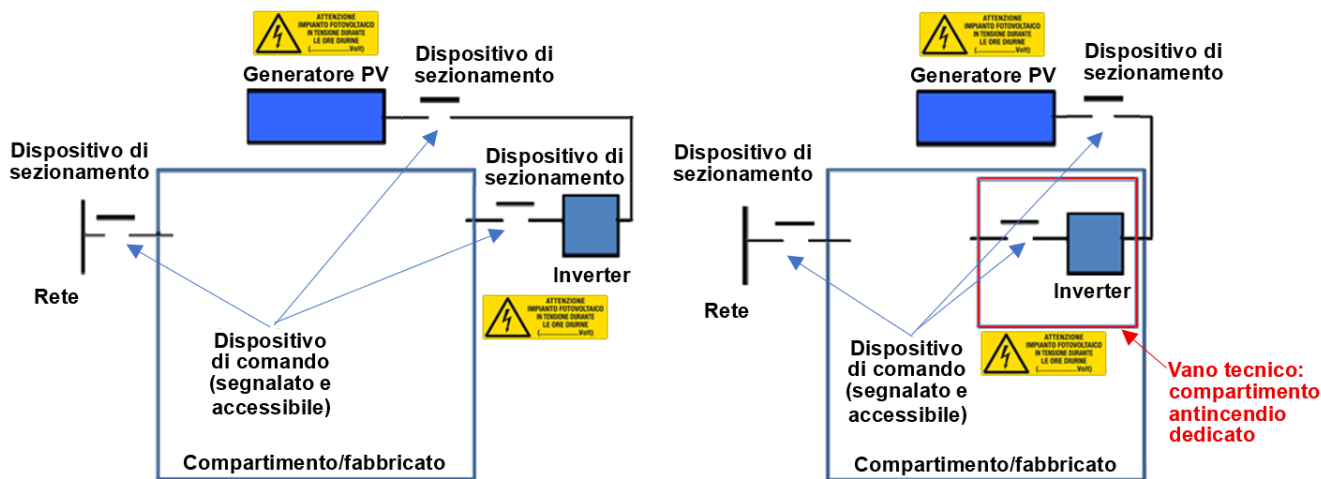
ATTENZIONE
IMPIANTO FOTOVOLTAICO
IN TENSIONE DURANTE
LE ORE DIURNE
(..............Volt)

Generatore PV

Dispositivo di sezionamento

Dispositivo di sezionamento

Dispositivo di sezionamento

Inverter

ATTENZIONE
IMPIANTO FOTOVOLTAICO
IN TENSIONE DURANTE
LE ORE DIURNE
(..............Volt)

Rete

Dispositivo di comando (segnalato e accessibile)

Compartimento/fabbricato

ATTENZIONE
IMPIANTO FOTOVOLTAICO
IN TENSIONE DURANTE
LE ORE DIURNE
(..............Volt)

Generatore PV

Dispositivo di sezionamento

Dispositivo di sezionamento

Inverter

Rete

ATTENZIONE
IMPIANTO FOTOVOLTAICO
IN TENSIONE DURANTE
LE ORE DIURNE
(..............Volt)

Dispositivo di comando (segnalato e accessibile)

Vano tecnico: compartimento antincendio dedicato

Compartimento/fabbricato